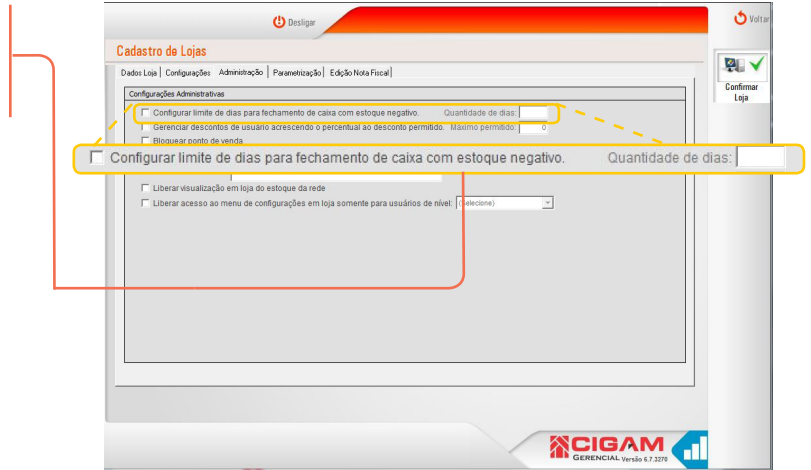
Desligar

Voltar

Cadastro de Lojas

Confirmar Loja

Dados Loja | Configurações | Administração | Parametrização | Edição Nota Fiscal

Configurações Administrativas

Configurar limite de dias para fechamento de caixa com estoque negativo. Quantidade de dias:

Gerenciar descontos de usuário acrescendo o percentual ao desconto permitido. Máximo permitido: 0

Bloquear ponto de venda

Configurar limite de dias para fechamento de caixa com estoque negativo. Quantidade de dias:

Liberar visualização em loja do estoque da rede

Liberar acesso ao menu de configurações em loja somente para usuários de nível: (Selecione)

CIGAM GERENCIAL Versão 6.7.3270